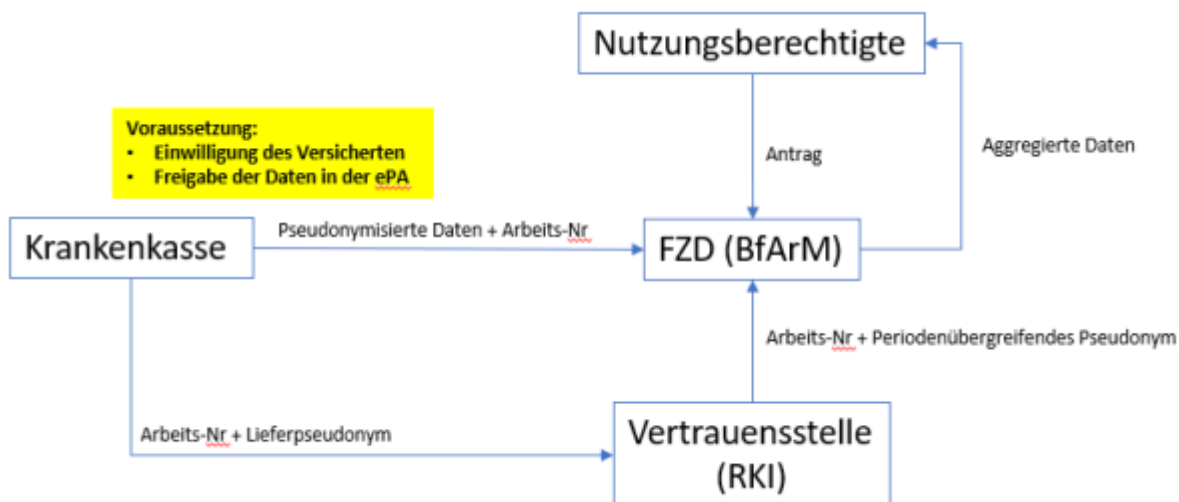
Nutzungsberechtigte

Voraussetzung:
- Einwilligung des Versicherten
- Freigabe der Daten in der ePA

Antrag

Aggregierte Daten

Krankenkasse

Pseudonymisierte Daten + Arbeits-Nr

FZD (BfArM)

Arbeits-Nr + Periodenübergreifendes Pseudonym

Arbeits-Nr + Lieferpseudonym

Vertrauensstelle (RKI)